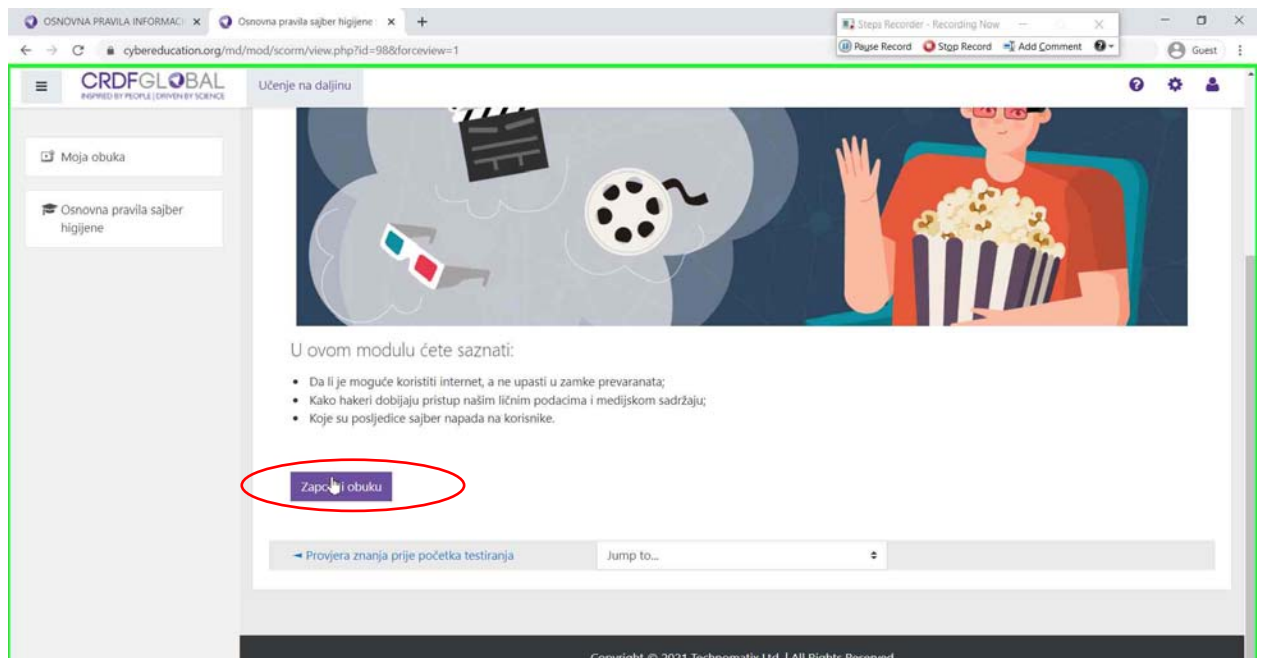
OSNOVNA PRAVILA INFORMAC ×
Osnovna pravila sajber higijene ×
+
Steps Recorder - Recording Now
Pause Record
Stop Record
Add Comment
cybereducation.org/md/mod/scorm/view.php?id=98&forceview=1
Guest

CRDFGLOBAL
INSPIRED BY PEOPLE | DRIVEN BY SCIENCE
Učenje na daljinu

Moja obuka

Osnovna pravila sajber higijene

U ovom modulu ćete saznati:

- Da li je moguće koristiti internet, a ne upasti u zamke prevaranata;
- Kako hakeri dobijaju pristup našim ličnim podacima i medijskom sadržaju;
- Koje su posljedice sajber napada na korisnike.

Zapo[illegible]i obuku

◄ Provjera znanja prije početka testiranja

Jump to...

Copyright © 2021 Technomatix Ltd. | All Rights Reserved